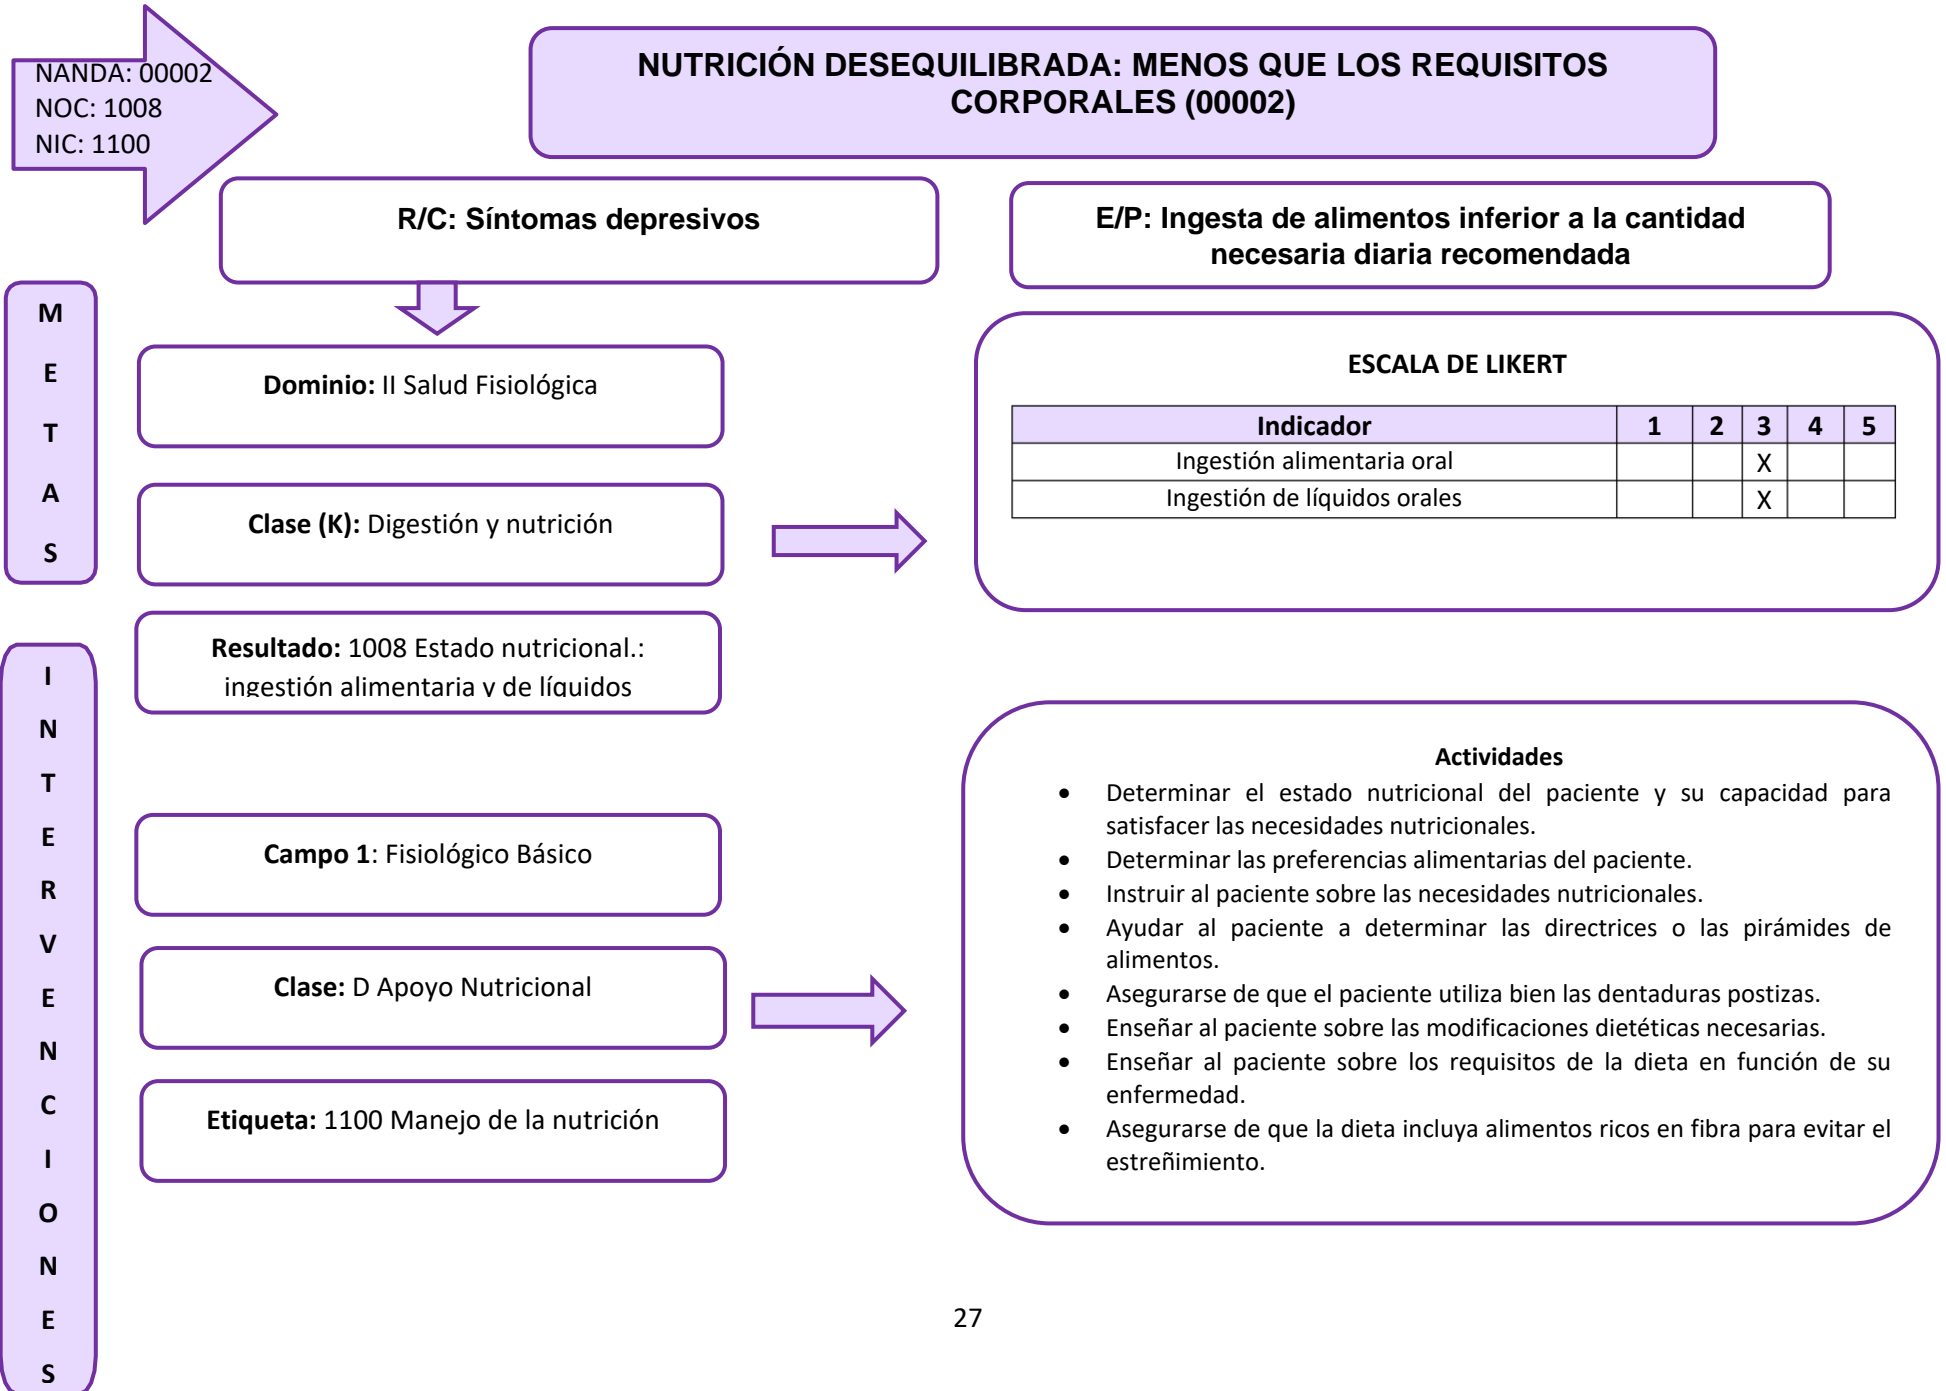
NANDA: 00002
NOC: 1008
NIC: 1100

NUTRICIÓN DESEQUILIBRADA: MENOS QUE LOS REQUISITOS CORPORALES (00002)

R/C: Síntomas depresivos

E/P: Ingesta de alimentos inferior a la cantidad necesaria diaria recomendada

METAS

Dominio: II Salud Fisiológica

Clase (K): Digestión y nutrición

Resultado: 1008 Estado nutricional.: ingestión alimentaria y de líquidos

ESCALA DE LIKERT

| Indicador | 1 | 2 | 3 | 4 | 5 |
|---|---|---|---|---|---|
| Ingestión alimentaria oral | | | X | | |
| Ingestión de líquidos orales | | | X | | |

INTERVENCIONES

Campo 1: Fisiológico Básico

Clase: D Apoyo Nutricional

Etiqueta: 1100 Manejo de la nutrición

Actividades
- Determinar el estado nutricional del paciente y su capacidad para satisfacer las necesidades nutricionales.
- Determinar las preferencias alimentarias del paciente.
- Instruir al paciente sobre las necesidades nutricionales.
- Ayudar al paciente a determinar las directrices o las pirámides de alimentos.
- Asegurarse de que el paciente utiliza bien las dentaduras postizas.
- Enseñar al paciente sobre las modificaciones dietéticas necesarias.
- Enseñar al paciente sobre los requisitos de la dieta en función de su enfermedad.
- Asegurarse de que la dieta incluya alimentos ricos en fibra para evitar el estreñimiento.

27